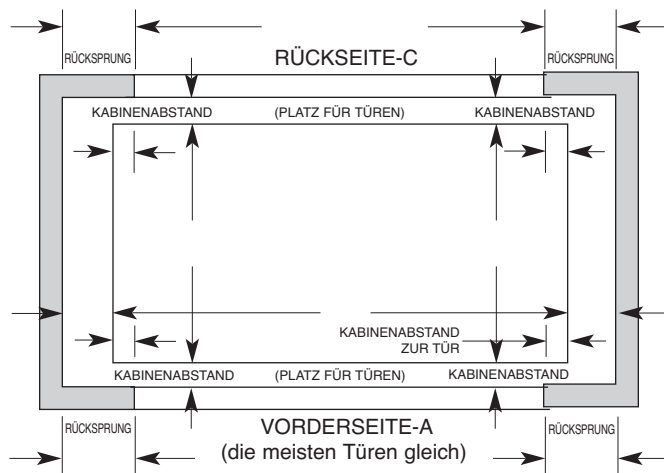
RÜCKSPRUNG
RÜCKSPRUNG
RÜCKSEITE-C
KABINENABSTAND
(PLATZ FÜR TÜREN)
KABINENABSTAND
KABINENABSTAND ZUR TÜR
KABINENABSTAND
(PLATZ FÜR TÜREN)
KABINENABSTAND
RÜCKSPRUNG
VORDERSEITE-A
(die meisten Türen gleich)
RÜCKSPRUNG